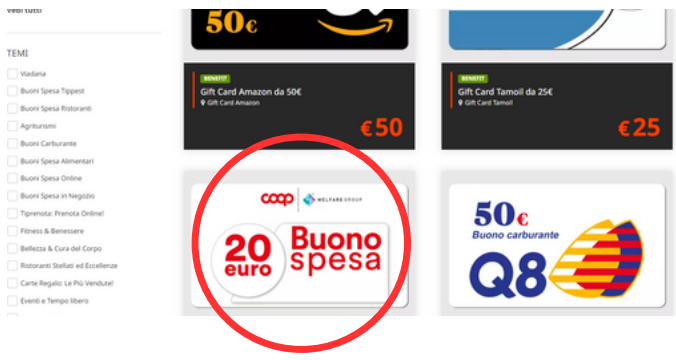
Vedi tutti

TEMI

Viadana

Buoni Spesa Tippest

Buoni Spesa Ristoranti

Agriturismi

Buoni Carburante

Buoni Spesa Alimentari

Buoni Spesa Online

Buoni Spesa in Negozio

Tiprenota: Prenota Online!

Fitness & Benessere

Bellezza & Cura del Corpo

Ristoranti Stellati ed Eccellenze

Carte Regalo: Le Più Vendute!

Eventi e Tempo libero

50€

BENEFIT

Gift Card Amazon da 50€

Gift Card Amazon

€50

BENEFIT

Gift Card Tamoil da 25€

Gift Card Tamoil

€25

coop

WELFARE GROUP

20 euro

Buono spesa

50€

Buono carburante

Q8